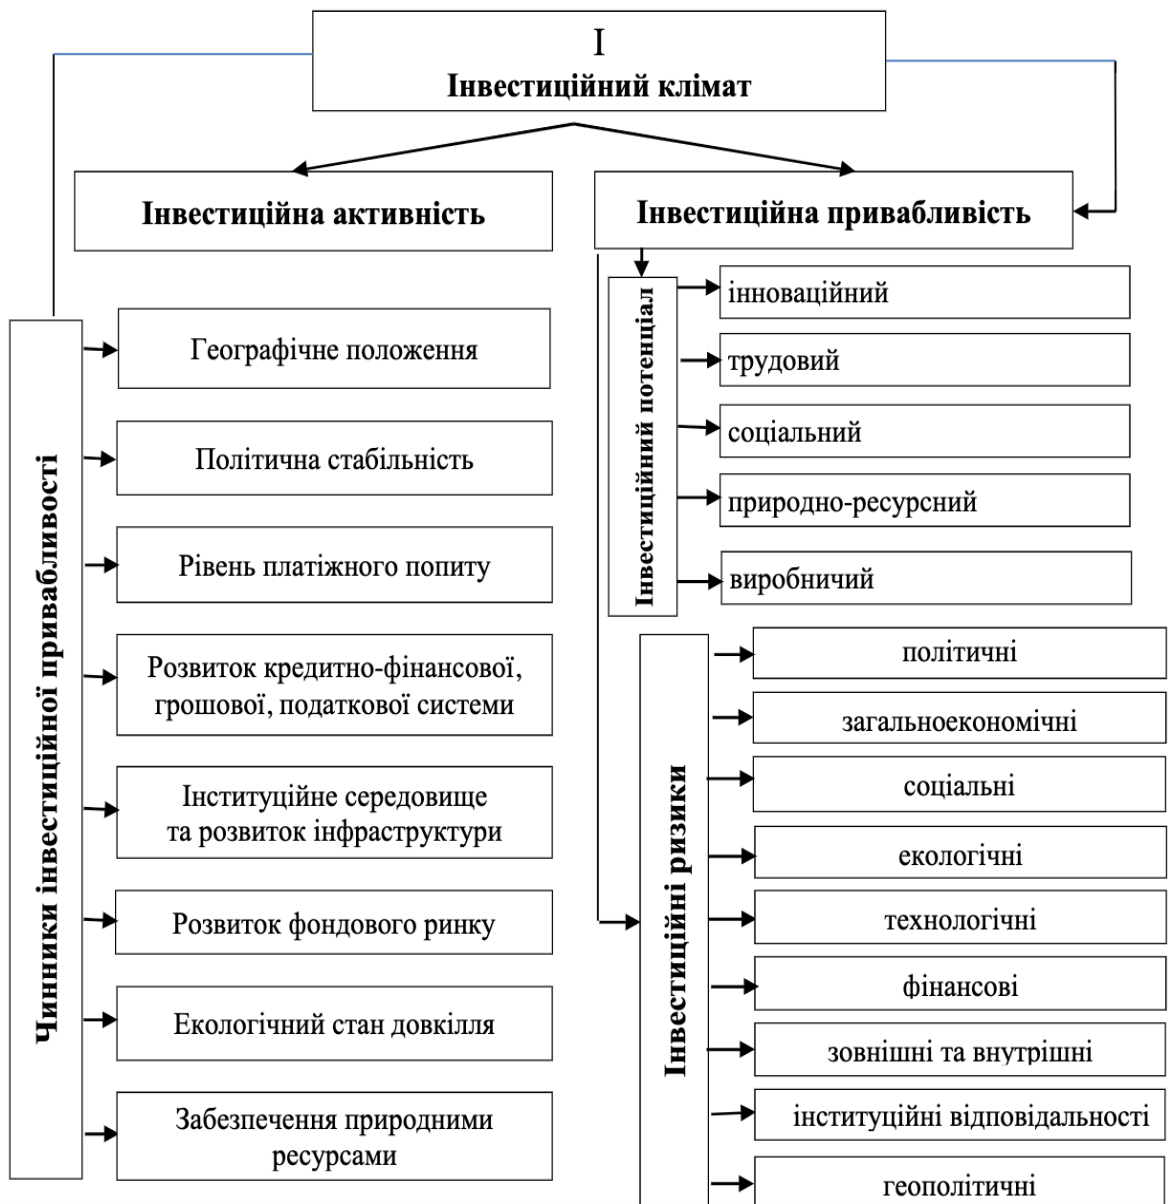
I
Інвестиційний клімат

Інвестиційна активність

Інвестиційна привабливість

Чинники інвестиційної привабливості

Географічне положення

Політична стабільність

Рівень платіжного попиту

Розвиток кредитно-фінансової, грошової, податкової системи

Інституційне середовище та розвиток інфраструктури

Розвиток фондового ринку

Екологічний стан довкілля

Забезпечення природними ресурсами

Інвестиційний потенціал

інноваційний

трудовий

соціальний

природно-ресурсний

виробничий

Інвестиційні ризики

політичні

загальноекономічні

соціальні

екологічні

технологічні

фінансові

зовнішні та внутрішні

інституційні відповідальності

геополітичні